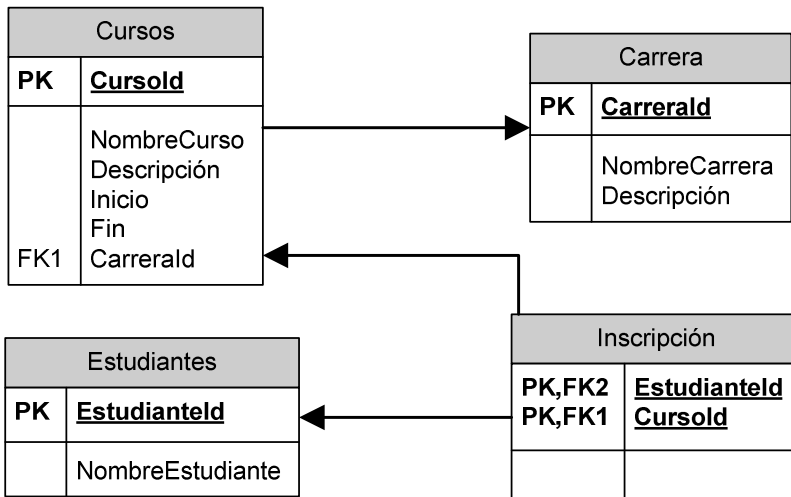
Cursos

PK CursoId

NombreCurso
Descripción
Inicio
Fin
FK1 CarreraId

Carrera

PK CarreraId

NombreCarrera
Descripción

Estudiantes

PK EstudianteId

NombreEstudiante

Inscripción

PK,FK2 EstudianteId
PK,FK1 CursoId